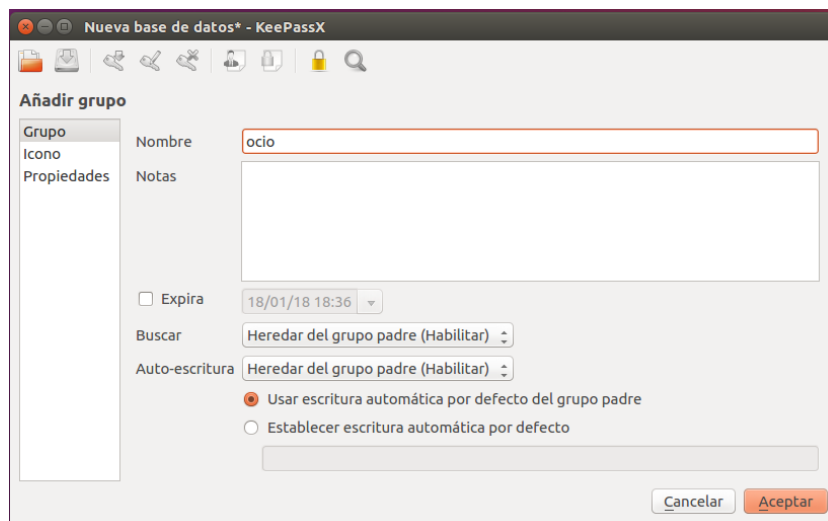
Nueva base de datos* - KeePassX

Añadir grupo

Grupo
Icono
Propiedades

Nombre
ocio

Notas

Expira
18/01/18 18:36

Buscar
Heredar del grupo padre (Habilitar)

Auto-escritura
Heredar del grupo padre (Habilitar)

Usar escritura automática por defecto del grupo padre

Establecer escritura automática por defecto

Cancelar
Aceptar